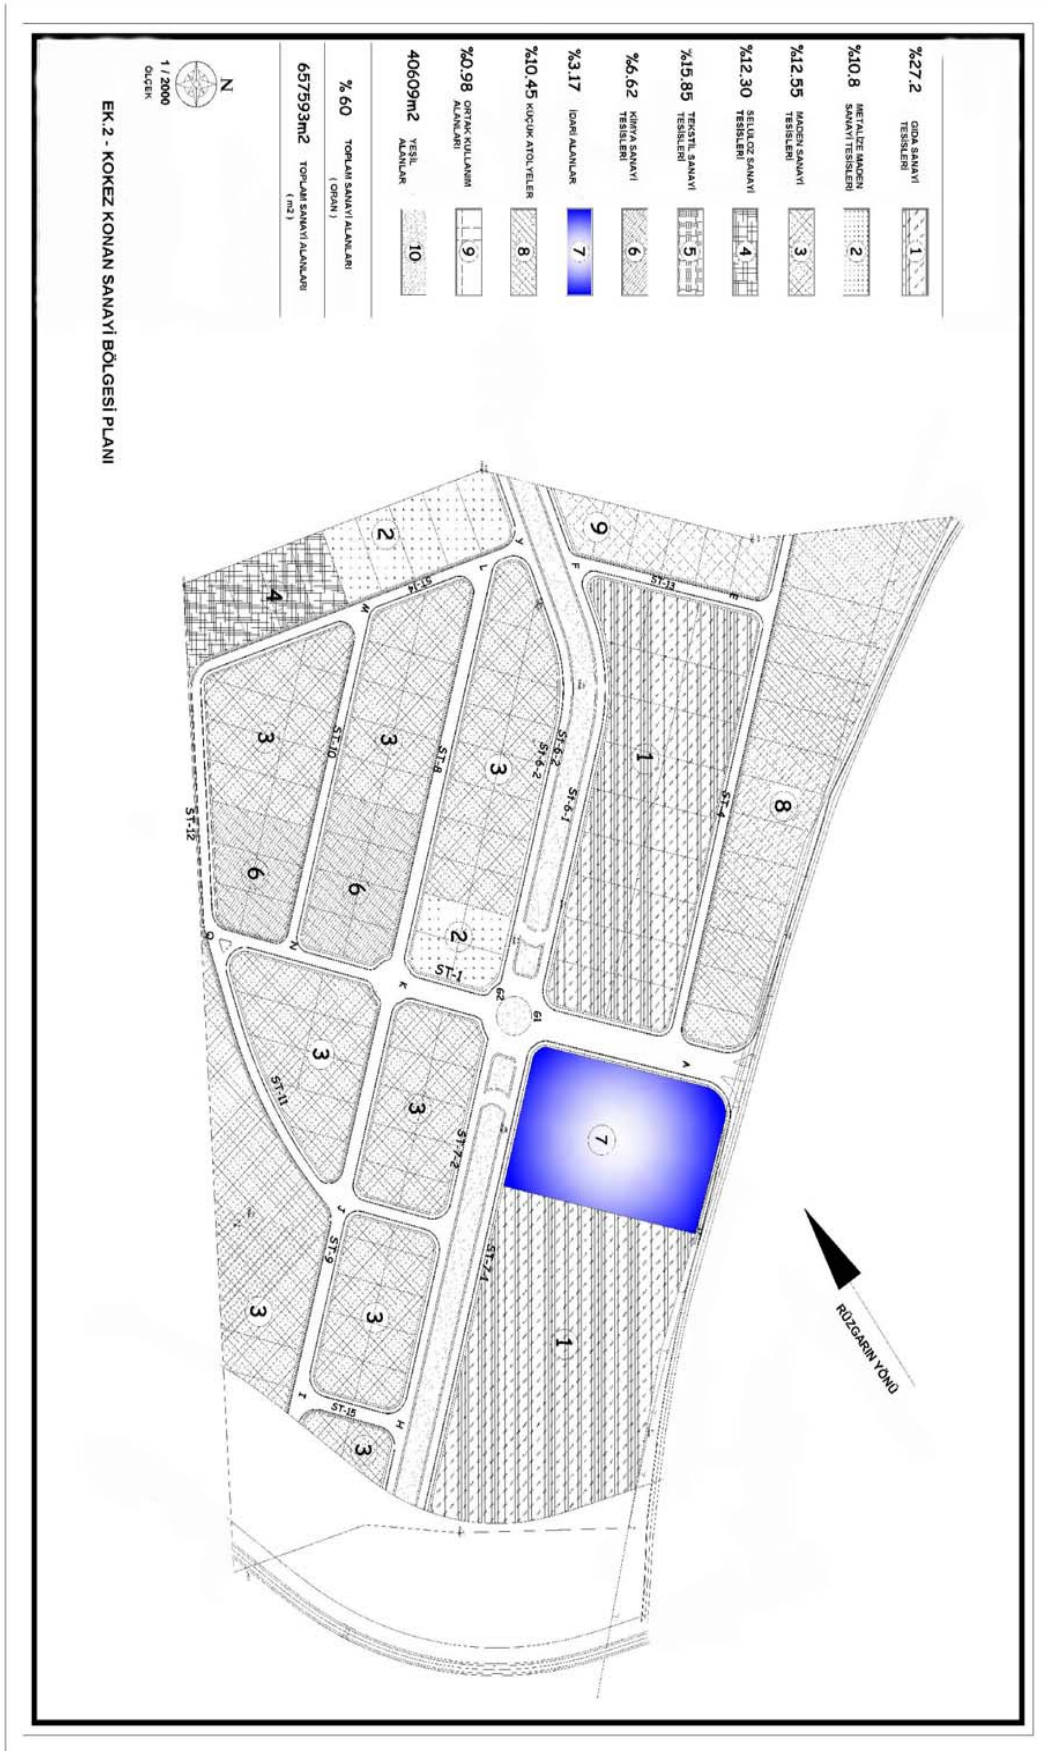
%27.2 GIDA SANAYİ TESİSLERİ 1
%10.8 METALİZE MADEN SANAYİ TESİSLERİ 2
%12.55 MADEN SANAYİ TESİSLERİ 3
%12.30 SELÜLOZ SANAYİ TESİSLERİ 4
%15.85 TEKSTİL SANAYİ TESİSLERİ 5
%6.62 KİMYA SANAYİ TESİSLERİ 6
%3.17 İDARİ ALANLAR 7
%10.45 KÜÇÜK ATÖLYELER 8
%0.98 ORTAK KULLANIM ALANLARI 9
40609m2 YEŞİL ALANLAR 10
%60 TOPLAM SANAYİ ALANLARI ( ORAN )
657593m2 TOPLAM SANAYİ ALANLARI ( m2 )
N
1 / 2000 ÖLÇEK
EK.2 - KOKEZ KONAN SANAYİ BÖLGESİ PLANI

RÜZGARIN YÖNÜ
9 ST-13 E 8 ST-4 1 A 7 1 ST-7-1
F ST-6-1 ST-6-2 3 2 ST-1 G1 G2 ST-7-2 3
2 Y L ST-14 M 4 ST-8 3 6 K 3 J ST-9 3 ST-15 H 3
3 ST-10 6 N O ST-12 3 ST-11 3 I